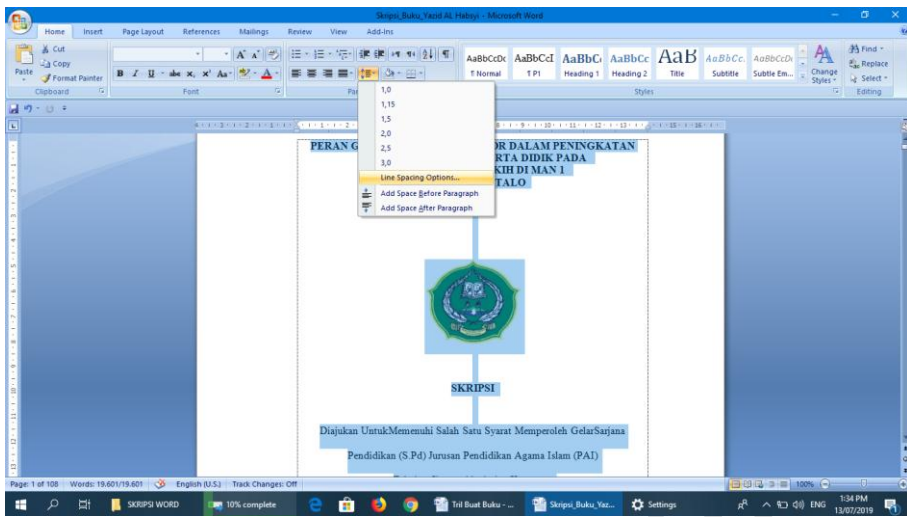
Skripsi_Buku_Yazid AL Habsyi - Microsoft Word

Home Insert Page Layout References Mailings Review View Add-Ins

Cut
Copy
Paste
Format Painter
Clipboard

Font

Par

AaBbCcDc AaBbCcI AaBbC AaBbCc AaB AaBbCc. AaBbCcDc
¶ Normal ¶ P1 Heading 1 Heading 2 Title Subtitle Subtle Em...
Styles
Change Styles
Find
Replace
Select
Editing

1,0
1,15
1,5
2,0
2,5
3,0
Line Spacing Options...
Add Space Before Paragraph
Add Space After Paragraph

PERAN G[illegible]OR DALAM PENINGKATAN
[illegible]RTA DIDIK PADA
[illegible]KIH DI MAN 1
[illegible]TALO

SKRIPSI

Diajukan UntukMemenuhi Salah Satu Syarat Memperoleh GelarSarjana

Pendidikan (S.Pd) Jurusan Pendidikan Agama Islam (PAI)

Page: 1 of 108 Words: 19.601/19.601 English (U.S.) Track Changes: Off 100%

SKRIPSI WORD 10% complete Tril Buat Buku - ... Skripsi_Buku_Yaz... Settings ENG 1:34 PM 13/07/2019